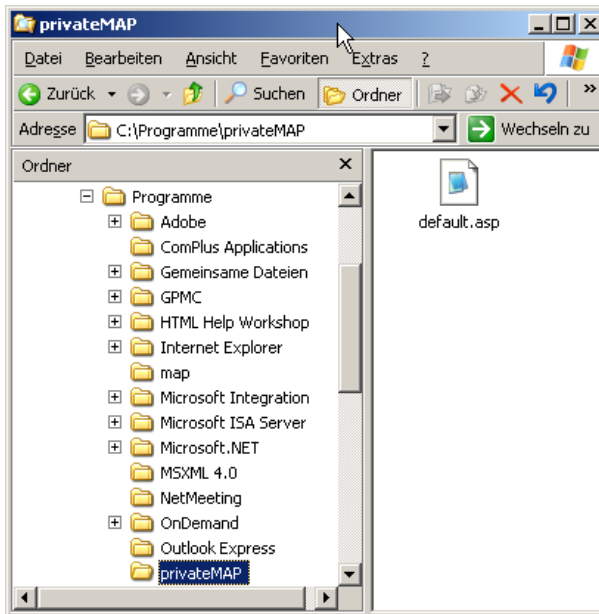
privateMAP

Datei Bearbeiten Ansicht Favoriten Extras ?

Zurück Suchen Ordner

Adresse C:\Programme\privateMAP Wechseln zu

Ordner

Programme
Adobe
ComPlus Applications
Gemeinsame Dateien
GPMC
HTML Help Workshop
Internet Explorer
map
Microsoft Integration
Microsoft ISA Server
Microsoft.NET
MSXML 4.0
NetMeeting
OnDemand
Outlook Express
privateMAP

default.asp